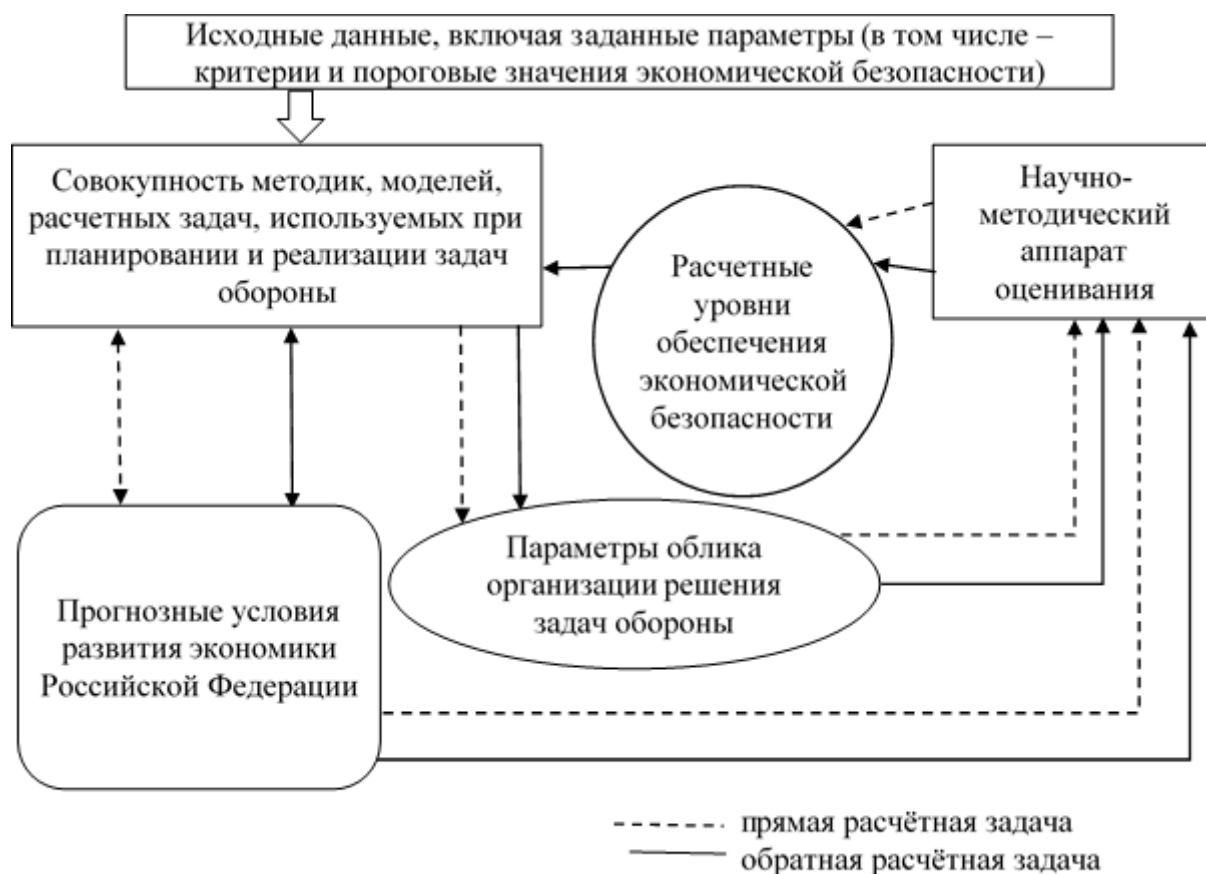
Исходные данные, включая заданные параметры (в том числе – критерии и пороговые значения экономической безопасности)

Совокупность методик, моделей, расчетных задач, используемых при планировании и реализации задач обороны

Расчетные уровни обеспечения экономической безопасности

Научно-методический аппарат оценивания

Параметры облика организации решения задач обороны

Прогнозные условия развития экономики Российской Федерации

прямая расчётная задача
обратная расчётная задача